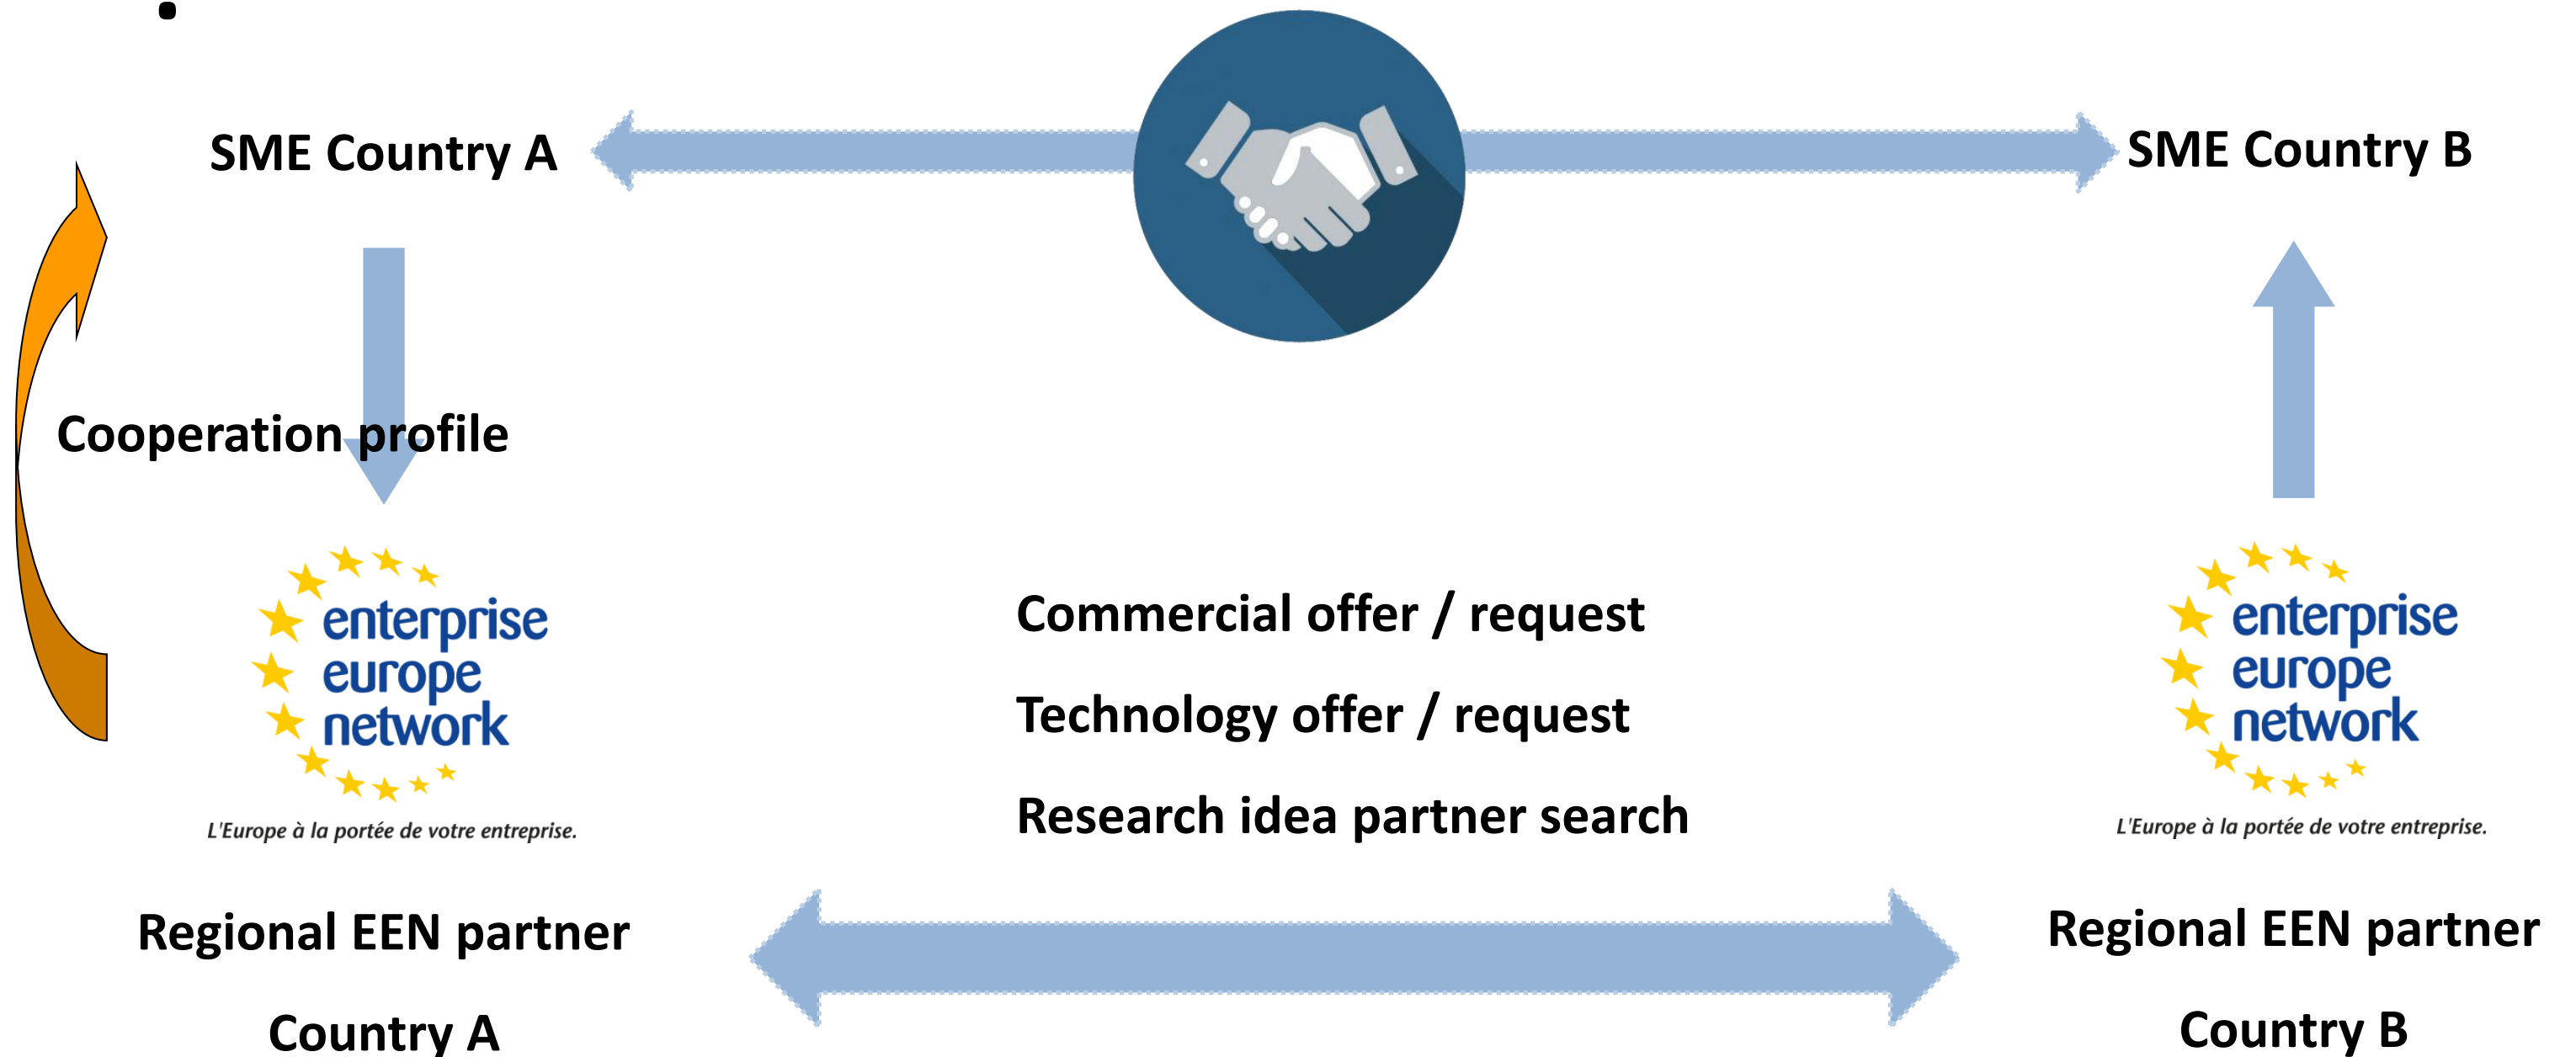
SME Country A

SME Country B

Cooperation profile

enterprise europe network

L'Europe à la portée de votre entreprise.

Commercial offer / request

Technology offer / request

Research idea partner search

enterprise europe network

L'Europe à la portée de votre entreprise.

Regional EEN partner

Country A

Regional EEN partner

Country B